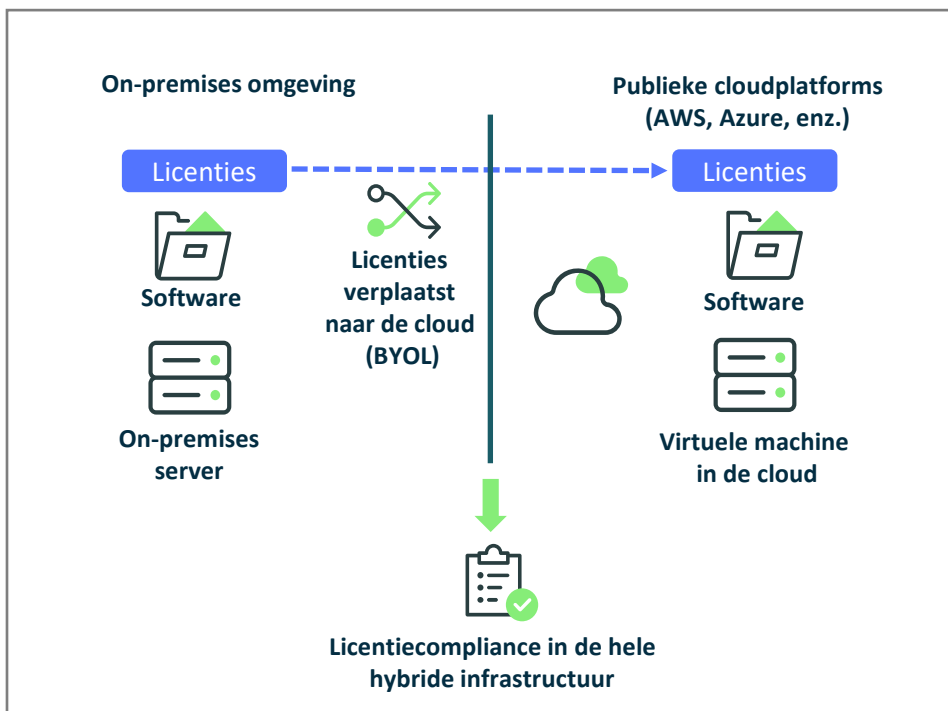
On-premises omgeving

Publieke cloudplatforms (AWS, Azure, enz.)

Licenties

Licenties

Software

Licenties verplaatst naar de cloud (BYOL)

Software

On-premises server

Virtuele machine in de cloud

Licentiecompliance in de hele hybride infrastructuur